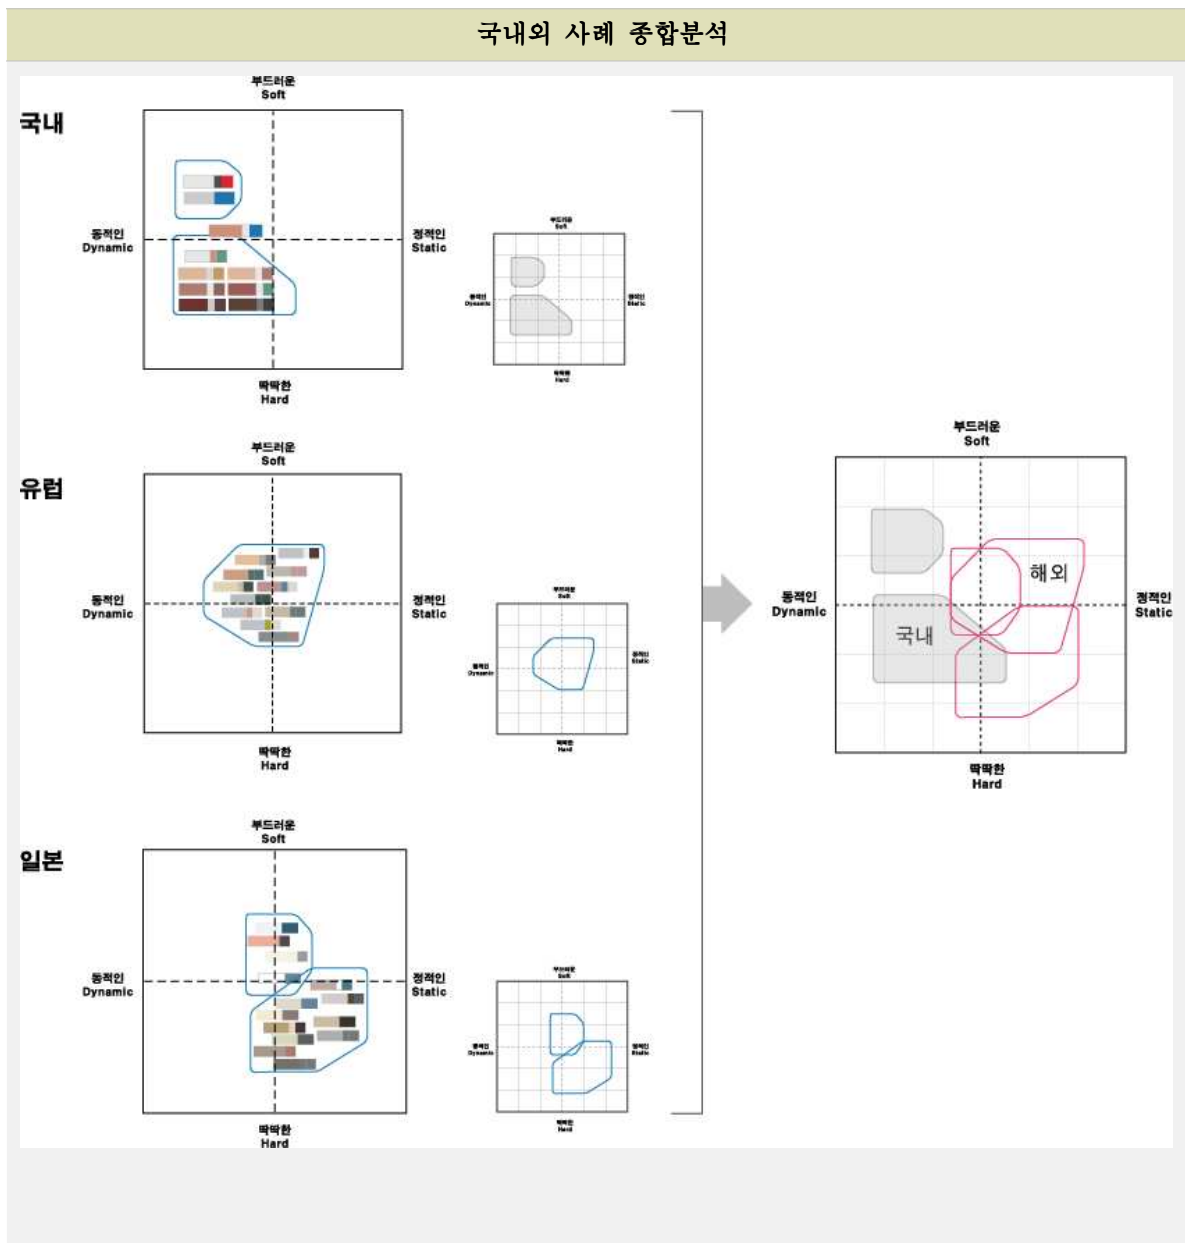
국내외 사례 종합분석

국내

부드러운
Soft

동적인
Dynamic

정적인
Static

딱딱한
Hard

부드러운
Soft

동적인
Dynamic

정적인
Static

딱딱한
Hard

유럽

부드러운
Soft

동적인
Dynamic

정적인
Static

딱딱한
Hard

부드러운
Soft

동적인
Dynamic

정적인
Static

딱딱한
Hard

일본

부드러운
Soft

동적인
Dynamic

정적인
Static

딱딱한
Hard

부드러운
Soft

동적인
Dynamic

정적인
Static

딱딱한
Hard

부드러운
Soft

동적인
Dynamic

해외

국내

정적인
Static

딱딱한
Hard